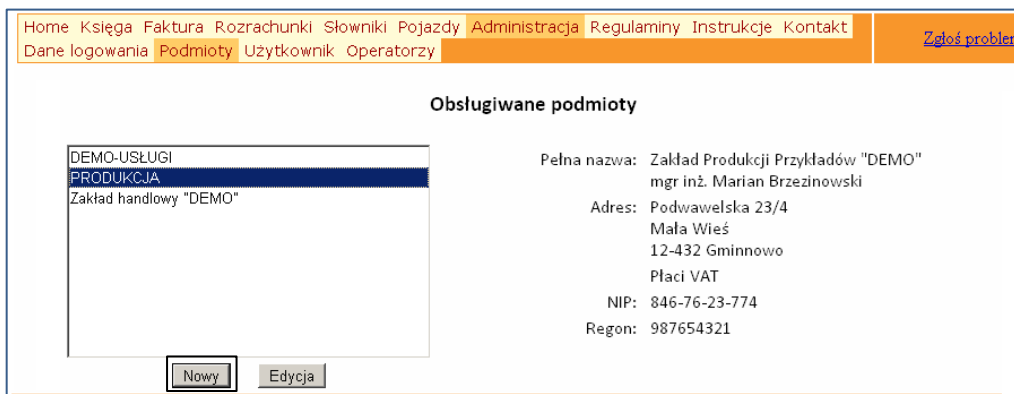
Home Księga Faktura Rozrachunki Słowniki Pojazdy Administracja Regulaminy Instrukcje Kontakt
Dane logowania Podmioty Użytkownik Operatorzy

Zgłoś probler

Obsługiwane podmioty

DEMO-USŁUGI
PRODUKCJA
Zakład handlowy "DEMO"

Pełna nazwa: Zakład Produkcji Przykładów "DEMO" mgr inż. Marian Brzezinowski
Adres: Podwawelska 23/4
Mała Wieś
12-432 Gminnowo
Płaci VAT
NIP: 846-76-23-774
Regon: 987654321

Nowy
Edycja